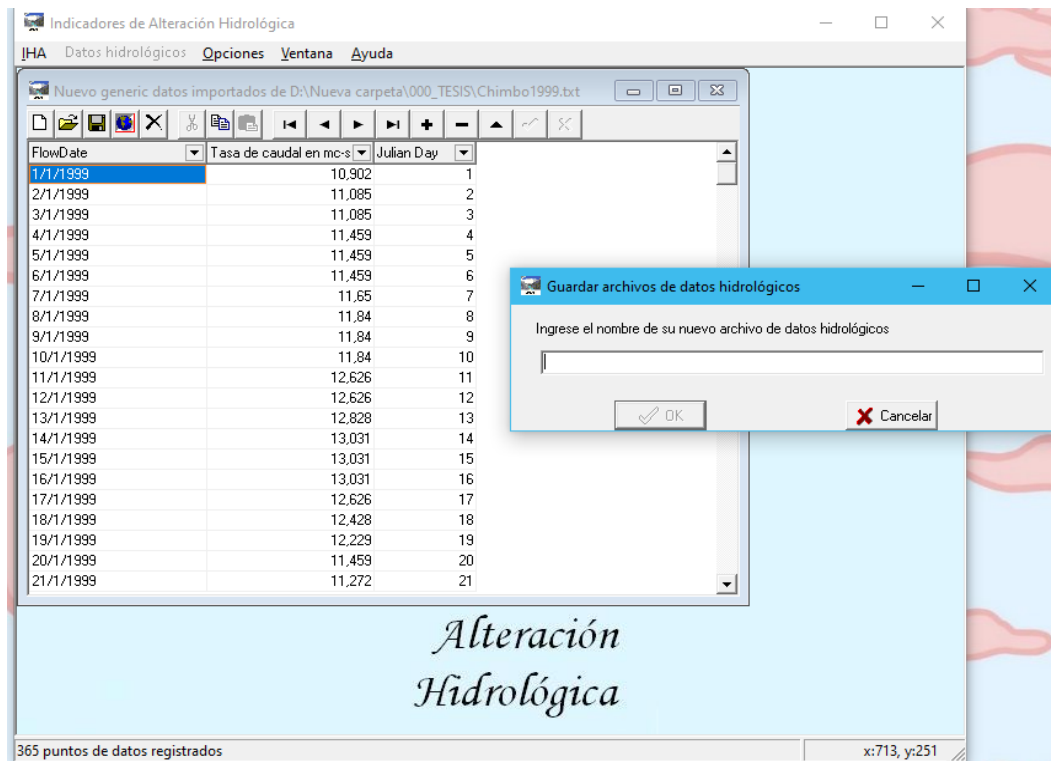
Indicadores de Alteración Hidrológica

IHA Datos hidrológicos Opciones Ventana Ayuda

Nuevo generic datos importados de D:\Nueva carpeta\000_TESIS\Chimbo1999.txt

| FlowDate | Tasa de caudal en mc-s | Julian Day |
|---|---|---|
| 1/1/1999 | 10,902 | 1 |
| 2/1/1999 | 11,085 | 2 |
| 3/1/1999 | 11,085 | 3 |
| 4/1/1999 | 11,459 | 4 |
| 5/1/1999 | 11,459 | 5 |
| 6/1/1999 | 11,459 | 6 |
| 7/1/1999 | 11,65 | 7 |
| 8/1/1999 | 11,84 | 8 |
| 9/1/1999 | 11,84 | 9 |
| 10/1/1999 | 11,84 | 10 |
| 11/1/1999 | 12,626 | 11 |
| 12/1/1999 | 12,626 | 12 |
| 13/1/1999 | 12,828 | 13 |
| 14/1/1999 | 13,031 | 14 |
| 15/1/1999 | 13,031 | 15 |
| 16/1/1999 | 13,031 | 16 |
| 17/1/1999 | 12,626 | 17 |
| 18/1/1999 | 12,428 | 18 |
| 19/1/1999 | 12,229 | 19 |
| 20/1/1999 | 11,459 | 20 |
| 21/1/1999 | 11,272 | 21 |

Guardar archivos de datos hidrológicos

Ingrese el nombre de su nuevo archivo de datos hidrológicos

OK

Cancelar

Alteración Hidrológica

365 puntos de datos registrados

x:713, y:251